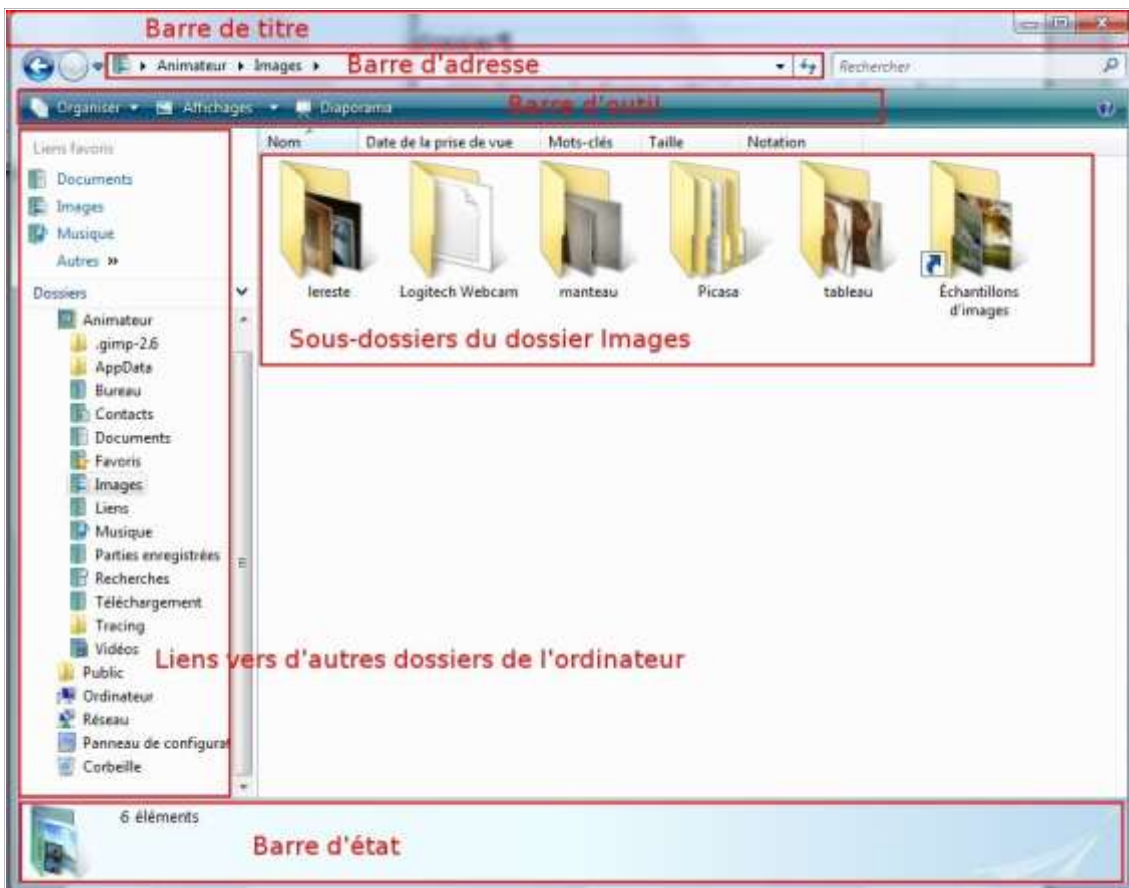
Barre de titre

Animateur ▸ Images ▸ Barre d'adresse

Rechercher

Organiser ▾ Affichages ▾ Diaporama Barre d'outil

Liens favoris
Documents
Images
Musique
Autres »

Dossiers
Animateur
.gimp-2.6
AppData
Bureau
Contacts
Documents
Favoris
Images
Liens
Musique
Parties enregistrées
Recherches
Téléchargement
Tracing
Vidéos
Public
Ordinateur
Réseau
Panneau de configurat
Corbeille

| Nom | Date de la prise de vue | Mots-clés | Taille | Notation |
|---|---|---|---|---|

lereste
Logitech Webcam
manteau
Picasa
tableau
Échantillons d'images

Sous-dossiers du dossier Images

Liens vers d'autres dossiers de l'ordinateur

6 éléments

Barre d'état